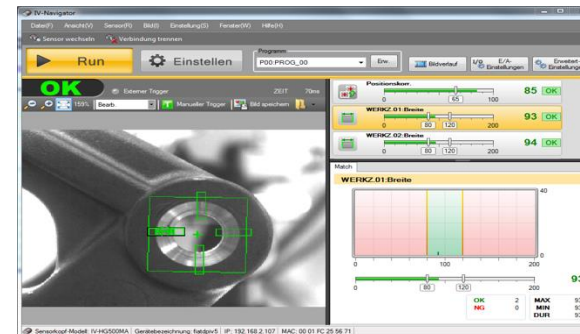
IV-Navigator

Datei(F) Ansicht(V) Sensor(R) Bild(I) Einstellung(S) Fenster(W) Hilfe(H)

Sensor wechseln Verbindung trennen

Run

Einstellen

Programm

P00:PROG_00

Erw.

Bildverlauf

E/A-Einstellungen

Erweiterte Einstellung

OK

Externer Trigger

ZEIT 70ms

159%

Bearb.

Manueller Trigger

Bild speichern

Positionskor.

0 65 100

85 OK

WERKZ.01:Breite

0 80 120 200

93 OK

WERKZ.02:Breite

0 80 120 200

94 OK

Match

WERKZ.01:Breite

40

0

0 100 200

0 80 120 200

93

OK 2

NG 0

MAX 93

MIN 93

DUR 93

Sensorkopf-Modell: IV-HG500MA Gerätebezeichnung: fiatdpiv5 IP: 192.168.2.107 MAC: 00:01:FC:25:56:71